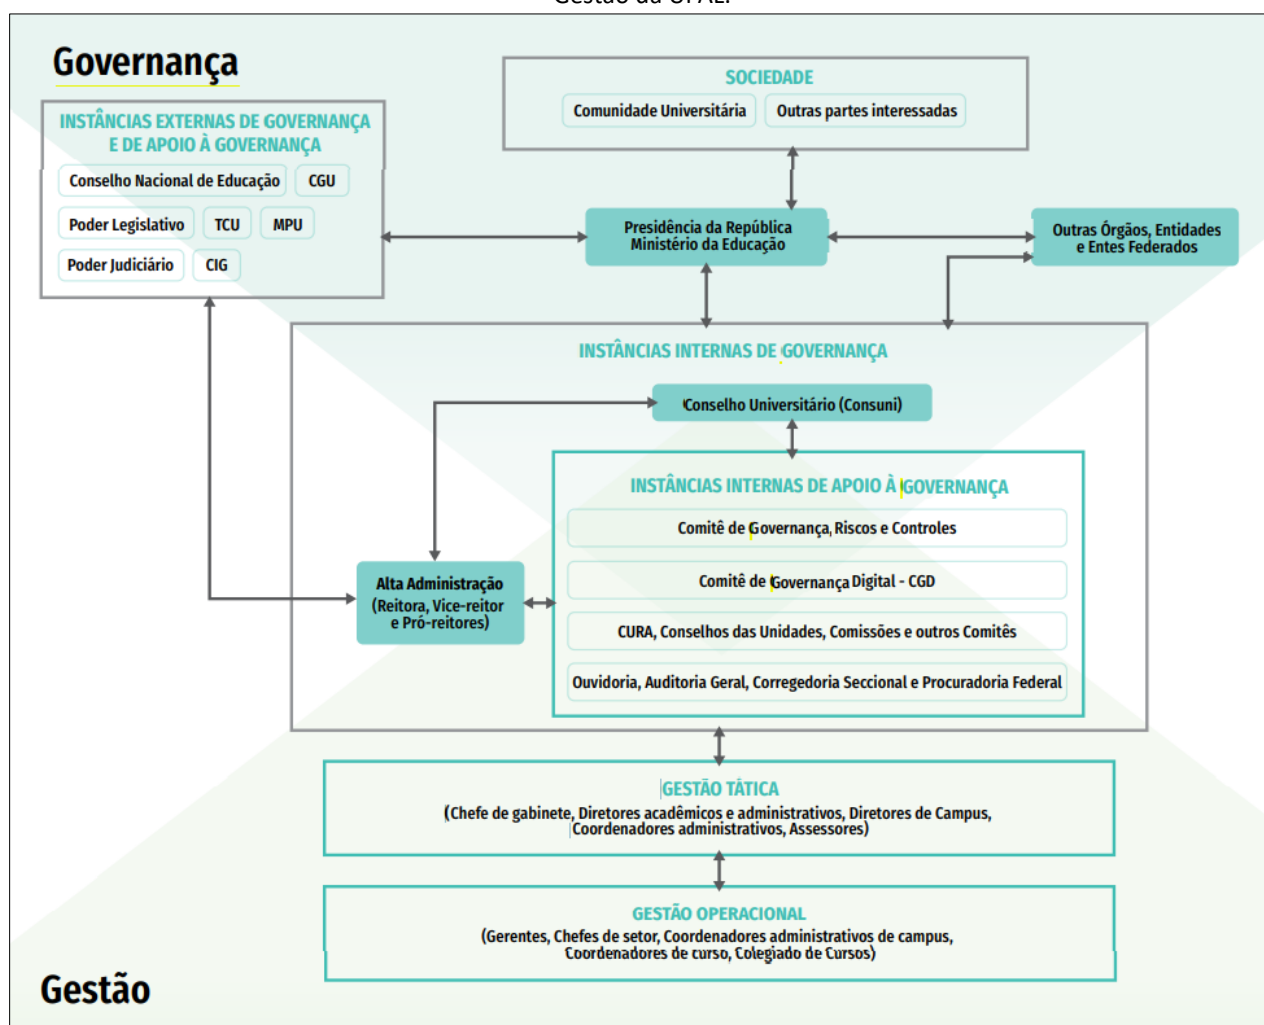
Governança

INSTÂNCIAS EXTERNAS DE GOVERNANÇA E DE APOIO À GOVERNANÇA

Conselho Nacional de Educação

CGU

Poder Legislativo

TCU

MPU

Poder Judiciário

CIG

SOCIEDADE

Comunidade Universitária

Outras partes interessadas

Presidência da República
Ministério da Educação

Outras Órgãos, Entidades e Entes Federados

INSTÂNCIAS INTERNAS DE GOVERNANÇA

Conselho Universitário (Consuni)

INSTÂNCIAS INTERNAS DE APOIO À GOVERNANÇA

Comitê de Governança, Riscos e Controles

Comitê de Governança Digital - CGD

CURA, Conselhos das Unidades, Comissões e outros Comitês

Ouvidoria, Auditoria Geral, Corregedoria Seccional e Procuradoria Federal

Alta Administração
(Reitora, Vice-reitor e Pró-reitores)

GESTÃO TÁTICA
(Chefe de gabinete, Diretores acadêmicos e administrativos, Diretores de Campus, Coordenadores administrativos, Assessores)

GESTÃO OPERACIONAL
(Gerentes, Chefes de setor, Coordenadores administrativos de campus, Coordenadores de curso, Colegiado de Cursos)

Gestão